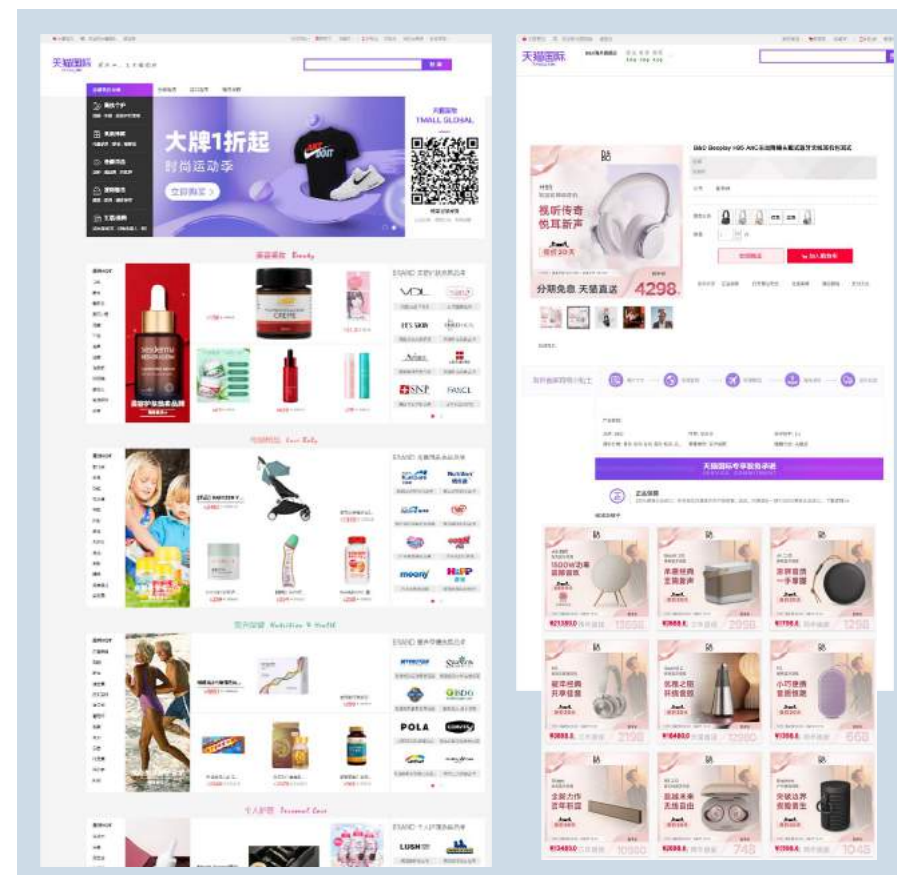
天猫国际

大牌1折起
时尚运动季
立即购买

天猫国际
TMALL GLOBAL

美容彩妆 Beauty

BRAND 品牌旗舰店

VDL
CREME
IT'S SKIN
Avène
SNP
FANCL

母婴用品 Care Baby

BRAND 品牌旗舰店

NutriCare
moony
HiPP

营养保健 Nutrition & Health

BRAND 营养保健品牌

Swisse
POLA
ORGANIC

个人护理 Personal Care

BRAND 个人护理品牌

LUSH

天猫国际

B&O Beoplay H95 ANC主动降噪头戴式蓝牙无线耳机

视听传奇
悦耳新声

分期免息 天猫直送
4298

立即购买
加入购物车

天猫国际专享服务承诺

正品保障

贴
1500W功率
重低音
羊羊经典
主频音声
绽放经典
一手掌握
硬享经典
共享音质
低频之源
环绕音质
小巧便携
音质饱满
全能力作
音乐影院
突破边界
无线自由
突破边界
便携音箱

¥21580.0 13500
¥5680.0 2998
¥1798.0 1298
¥3883.0 2198
¥16490.0 12680
¥1598.0 668
¥13450.0 10980
¥2098.0 748
¥1598.0 1048